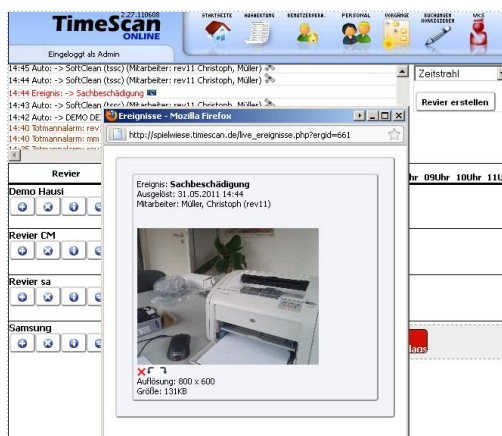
2.27.110608
TimeScan ONLINE
Eingeloggt als Admin
STARTSEITE
NUMMERUNG
BENUTZERVERW.
PERSONAL
VORGÄNGE
BUCHUNGEN KORRIGIEREN
VKS

14:45 Auto: -> SoftClean (tssc) (Mitarbeiter: rev11 Christoph, Müller)
14:44 Auto: -> SoftClean (tssc) (Mitarbeiter: rev11 Christoph, Müller)
14:44 Ereignis: -> Sachbeschädigung
14:43 Auto: -> SoftClean (tssc) (Mitarbeiter: rev11 Christoph, Müller)
14:42 Auto: -> DEMO DE
14:40 Totmannalarm: rev
14:40 Totmannalarm: mm
14:35 Totmannalarm: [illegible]

Zeitstrahl
Revier erstellen

Revier
hr 09Uhr 10Uhr 11U

Demo Hausi
Revier CM
Revier sa
Samsung

Ereignisse - Mozilla Firefox
http://spielwiese.timescan.de/live_ereignisse.php?ergid=661

Ereignis: Sachbeschädigung
Ausgelöst: 31.05.2011 14:44
Mitarbeiter: Müller, Christoph (rev11)

Auflösung: 800 x 600
Größe: 131KB

lags